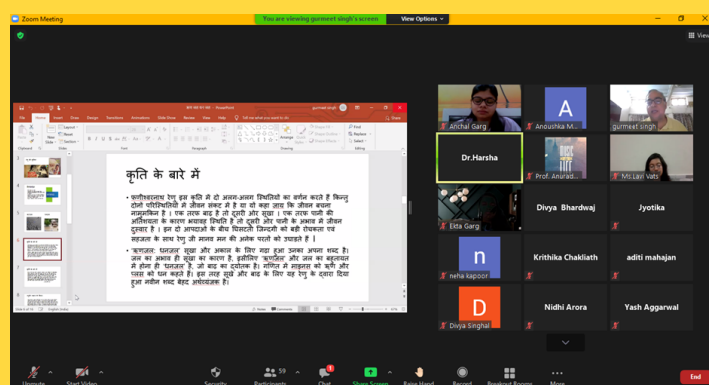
Zoom Meeting

You are viewing gurmeet singh's screen

View Options

View

कृति के बारे में

• फणीश्वरनाथ रेणु इस कृति में दो अलग-अलग स्थितियों का वर्णन करते हैं किन्तु दोनों परिस्थितियों में जीवन संकट में है या यों कहा जाए कि जीवन बचाना नामुमकिन है। एक तरफ बाढ़ है तो दूसरी ओर सूखा। एक तरफ पानी की अतिशयता के कारण भयावह स्थिति है तो दूसरी ओर पानी के अभाव में जीवन दुश्वार है। इन दो आपदाओं के बीच घिसटती जिन्दगी को बड़ी रोचकता एवं सहजता के साथ रेणु जी मानस मन की अनेक परतों को उघाड़ते हैं।

• 'ऋणजल धनजल' सूखा और अकाल के लिए गढ़ा हुआ उनका अपना शब्द है। जल का अभाव ही सूखा का कारण है, इसलिए 'ऋणजल' और जल का बहुतायत में होना ही 'धनजल' है, जो बाढ़ का द्योतक है। गणित में माइनस को ऋण और प्लस को धन कहते हैं। इस तरह सूखे और बाढ़ के लिए यह रेणु के द्वारा दिया हुआ नवीन शब्द बेहद अर्थव्यंजक है।

Anchal Garg
Anoushka M...
gurmeet singh
Dr.Harsha
Prof. Anurad...
Ms Lavi Vats
Ekta Garg
Divya Bhardwaj
Jyotika
neha kapoor
Krithika Chakliath
aditi mahajan
Divya Singhal
Nidhi Arora
Yash Aggarwal

Unmute
Start Video
Security
Participants 59
Chat
Share Screen
Raise Hand
Record
Breakout Rooms
More
End